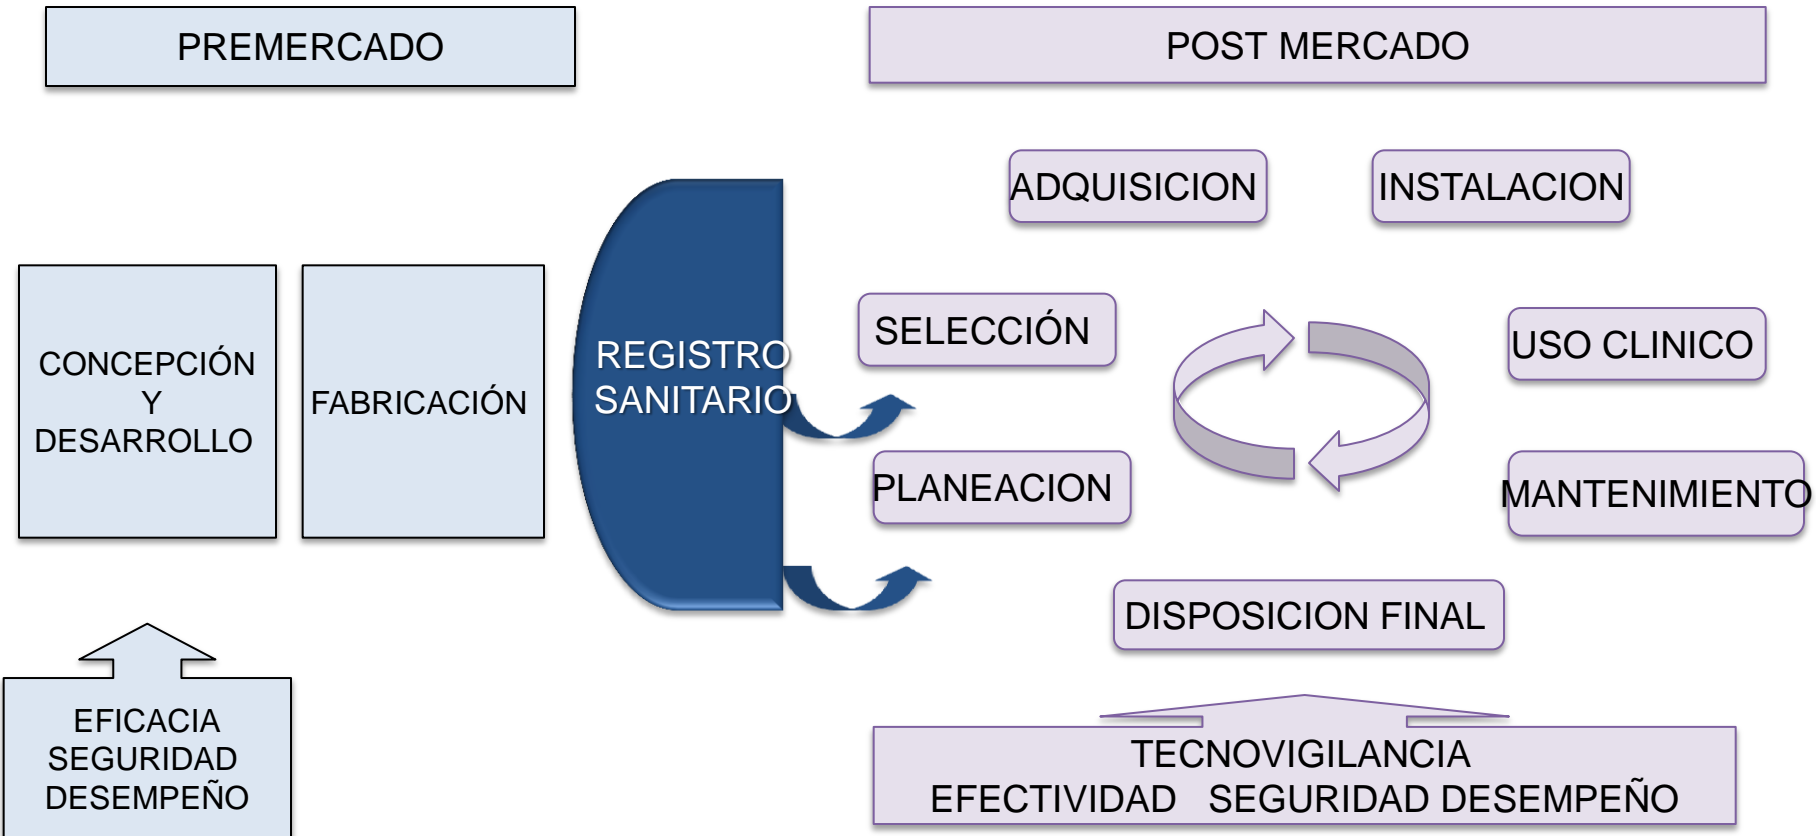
PREMERCADO

POST MERCADO

CONCEPCIÓN Y DESARROLLO

FABRICACIÓN

REGISTRO SANITARIO

ADQUISICION

INSTALACION

SELECCIÓN

USO CLINICO

PLANEACION

MANTENIMIENTO

DISPOSICION FINAL

EFICACIA SEGURIDAD DESEMPEÑO

TECNOVIGILANCIA
EFECTIVIDAD SEGURIDAD DESEMPEÑO